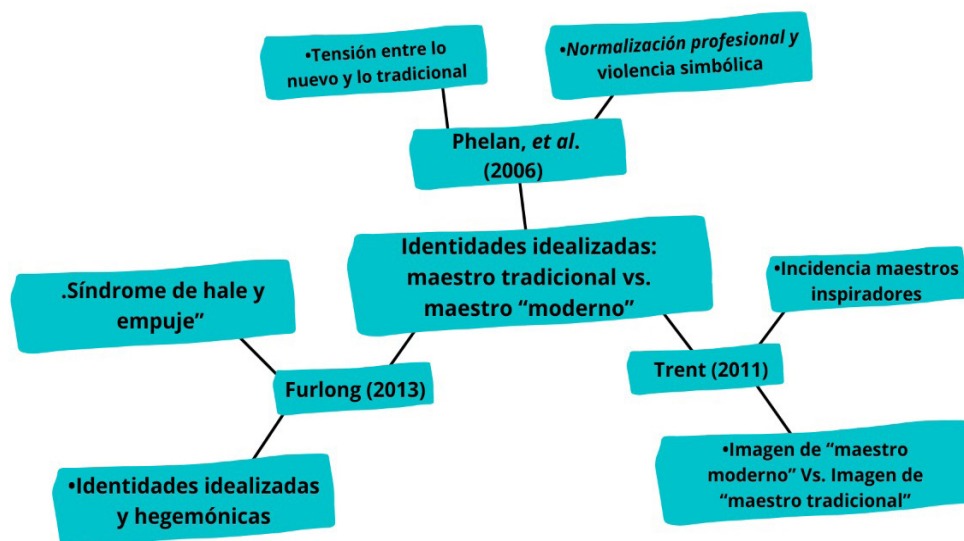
•Tensión entre lo nuevo y lo tradicional

•Normalización profesional y violencia simbólica

Phelan, et al. (2006)

Identidades idealizadas: maestro tradicional vs. maestro “moderno”

.Síndrome de hale y empuje”

•Incidencia maestros inspiradores

Furlong (2013)

Trent (2011)

•Identidades idealizadas y hegemónicas

•Imagen de “maestro moderno” Vs. Imagen de “maestro tradicional”